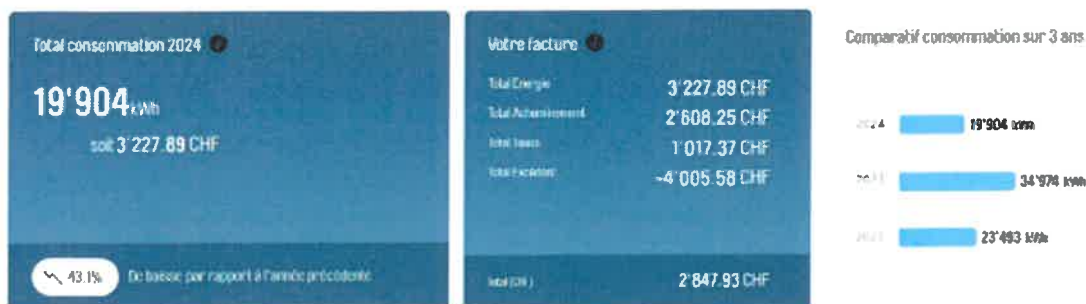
Total consommation 2024

19'904 kWh

soit 3'227.89 CHF

43.1% De baisse par rapport à l'année précédente

Votre facture

| | |
|---|---|
| Total Energie | 3'227.89 CHF |
| Total Acheminement | 2'608.25 CHF |
| Total taxes | 1'017.37 CHF |
| Total Excédent | -4'005.58 CHF |
| total (CHF) | 2'847.93 CHF |

Comparatif consommation sur 3 ans

2024 19'904 kWh

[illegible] 34'974 kWh

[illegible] 23'493 kWh